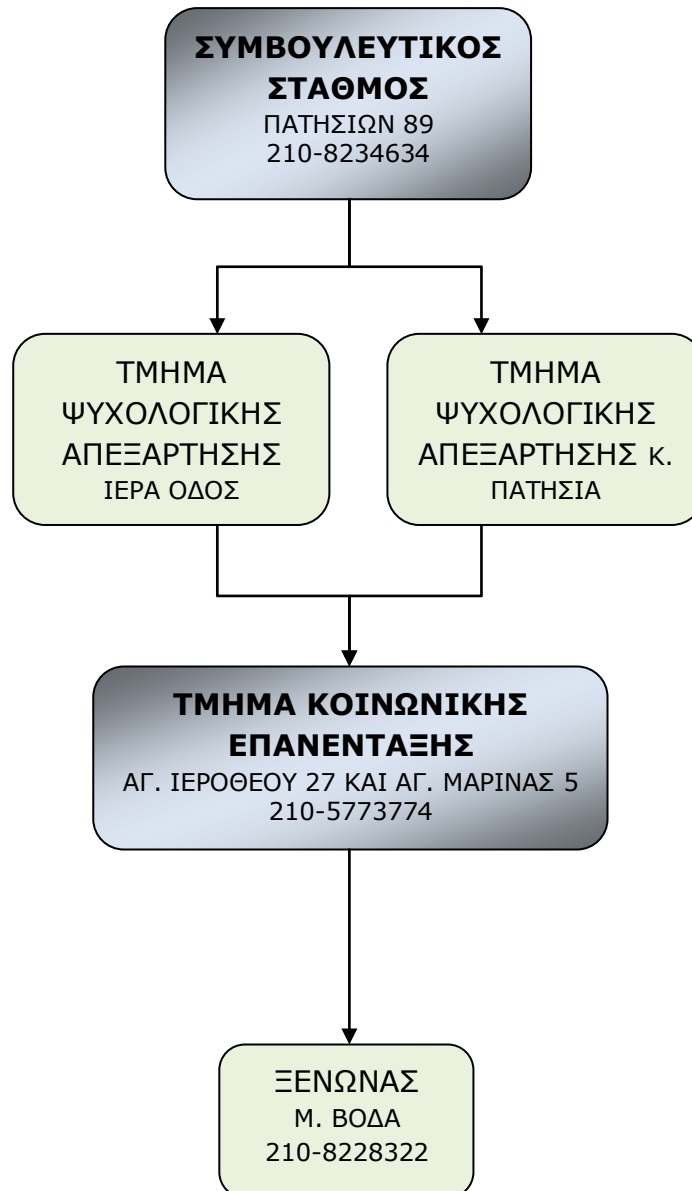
ΣΥΜΒΟΥΛΕΥΤΙΚΟΣ ΣΤΑΘΜΟΣ
ΠΑΤΗΣΙΩΝ 89
210-8234634

ΤΜΗΜΑ ΨΥΧΟΛΟΓΙΚΗΣ ΑΠΕΞΑΡΤΗΣΗΣ
ΙΕΡΑ ΟΔΟΣ

ΤΜΗΜΑ ΨΥΧΟΛΟΓΙΚΗΣ ΑΠΕΞΑΡΤΗΣΗΣ Κ. ΠΑΤΗΣΙΑ

ΤΜΗΜΑ ΚΟΙΝΩΝΙΚΗΣ ΕΠΑΝΕΝΤΑΞΗΣ
ΑΓ. ΙΕΡΟΘΕΟΥ 27 ΚΑΙ ΑΓ. ΜΑΡΙΝΑΣ 5
210-5773774

ΞΕΝΩΝΑΣ
Μ. ΒΟΔΑ
210-8228322